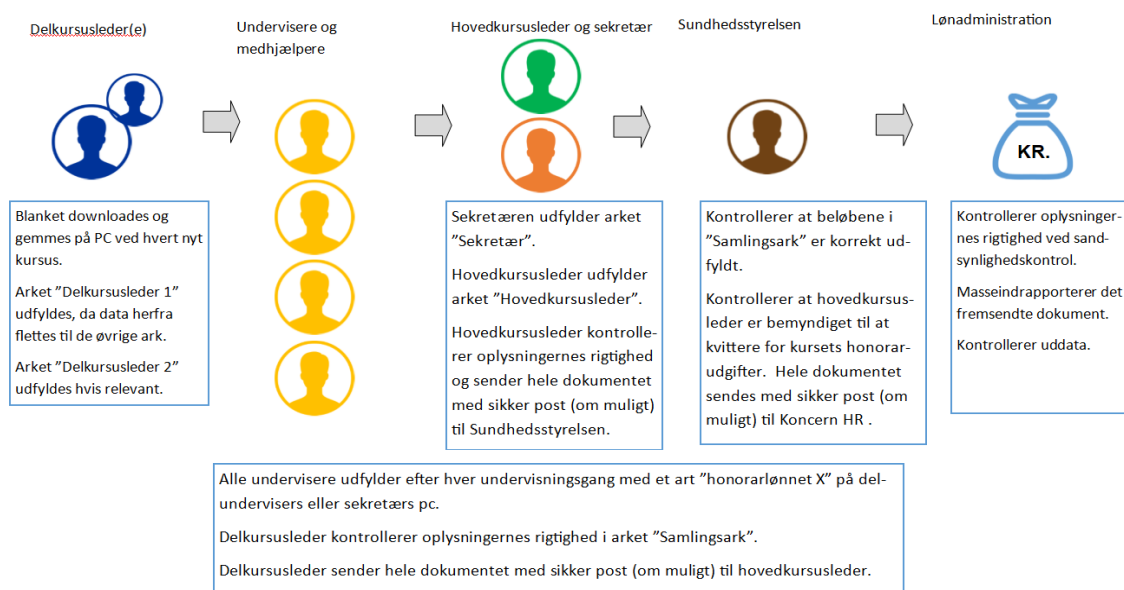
Delkursusleder(e)

Blanket downloades og gemmes på PC ved hvert nyt kursus.

Arket ”Delkursusleder 1” udfyldes, da data herfra flettes til de øvrige ark.

Arket ”Delkursusleder 2” udfyldes hvis relevant.

Undervisere og medhjælpere

Hovedkursusleder og sekretær

Sekretæren udfylder arket ”Sekretær”.

Hovedkursusleder udfylder arket ”Hovedkursusleder”.

Hovedkursusleder kontrollerer oplysningernes rigtighed og sender hele dokumentet med sikker post (om muligt) til Sundhedsstyrelsen.

Sundhedsstyrelsen

Kontrollerer at beløbene i ”Samlingsark” er korrekt udfyldt.

Kontrollerer at hovedkursusleder er bemyndiget til at kvittere for kursets honorarudgifter. Hele dokumentet sendes med sikker post (om muligt) til Koncern HR .

Lønadministration

KR.

Kontrollerer oplysningernes rigtighed ved sandsynlighedskontrol.

Masseindrapporterer det fremsendte dokument.

Kontrollerer uddata.

Alle undervisere udfylder efter hver undervisningsgang med et art ”honorarlønnet X” på delundervisers eller sekretærs pc.

Delkursusleder kontrollerer oplysningernes rigtighed i arket ”Samlingsark”.

Delkursusleder sender hele dokumentet med sikker post (om muligt) til hovedkursusleder.